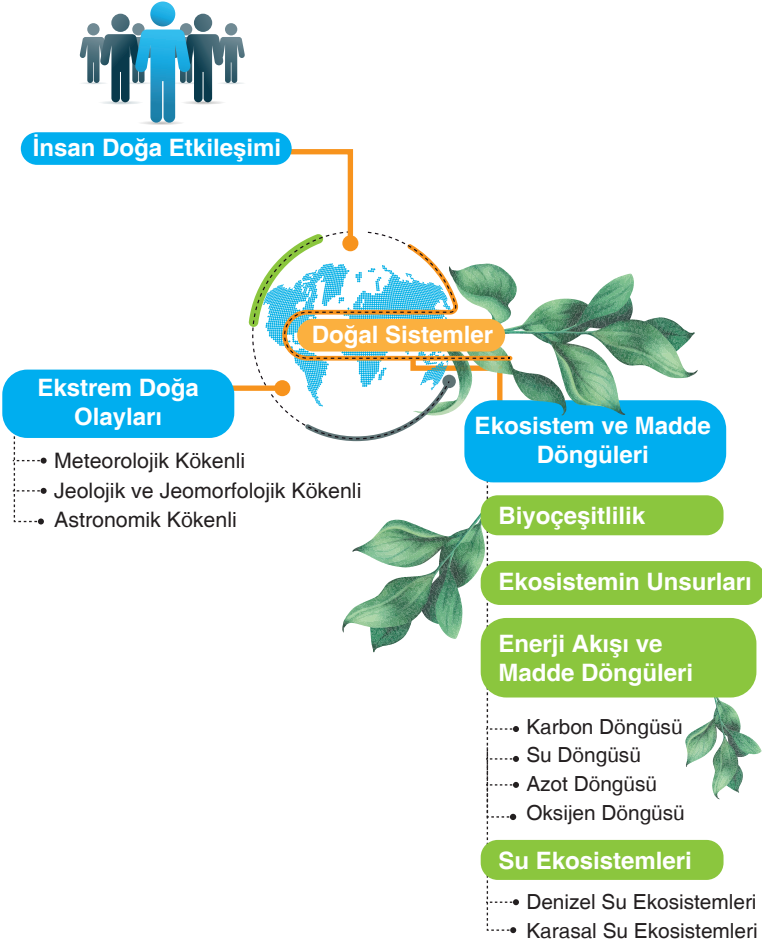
İnsan Doğa Etkileşimi

Doğal Sistemler

Ekstrem Doğa Olayları

Meteorolojik Kökenli
Jeolojik ve Jeomorfolojik Kökenli
Astronomik Kökenli

Ekosistem ve Madde Döngüleri

Biyoçeşitlilik

Ekosistemin Unsurları

Enerji Akışı ve Madde Döngüleri

Karbon Döngüsü
Su Döngüsü
Azot Döngüsü
Oksijen Döngüsü

Su Ekosistemleri

Denizel Su Ekosistemleri
Karasal Su Ekosistemleri